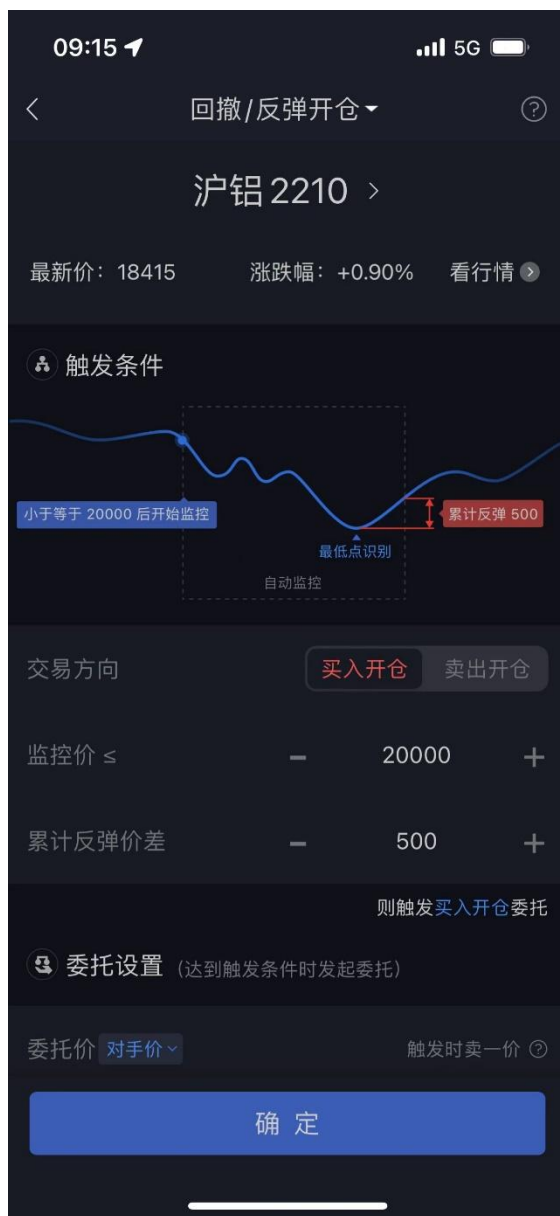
09:15 5G

回撤/反弹开仓

沪铝 2210 >

最新价：18415 涨跌幅：+0.90% 看行情

触发条件

小于等于 20000 后开始监控

累计反弹 500

最低点识别

自动监控

交易方向 买入开仓 卖出开仓

监控价 ≤ − 20000 +

累计反弹价差 − 500 +

则触发买入开仓委托

委托设置（达到触发条件时发起委托）

委托价 对手价 触发时卖一价

确 定